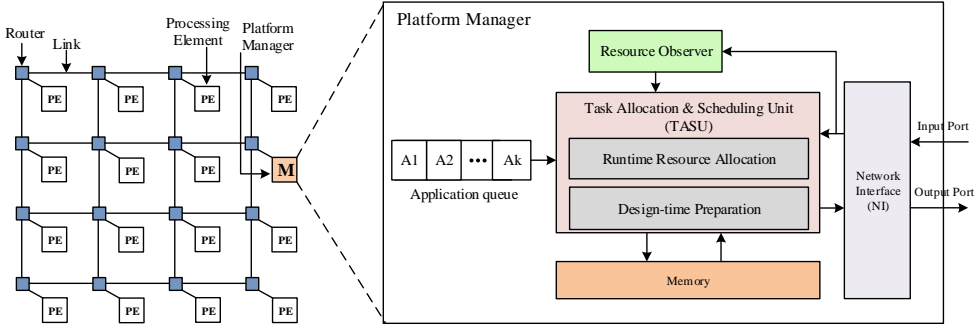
Router

Link

Processing Element

Platform Manager

| PE | PE | PE | PE |
|---|---|---|---|
| PE | PE | PE | PE |
| PE | PE | PE | PE |
| PE | PE | PE | PE |

M

Platform Manager

Resource Observer

Task Allocation & Scheduling Unit (TASU)

A1 A2 ••• Ak

Application queue

Runtime Resource Allocation

Design-time Preparation

Memory

Network Interface (NI)

Input Port

Output Port